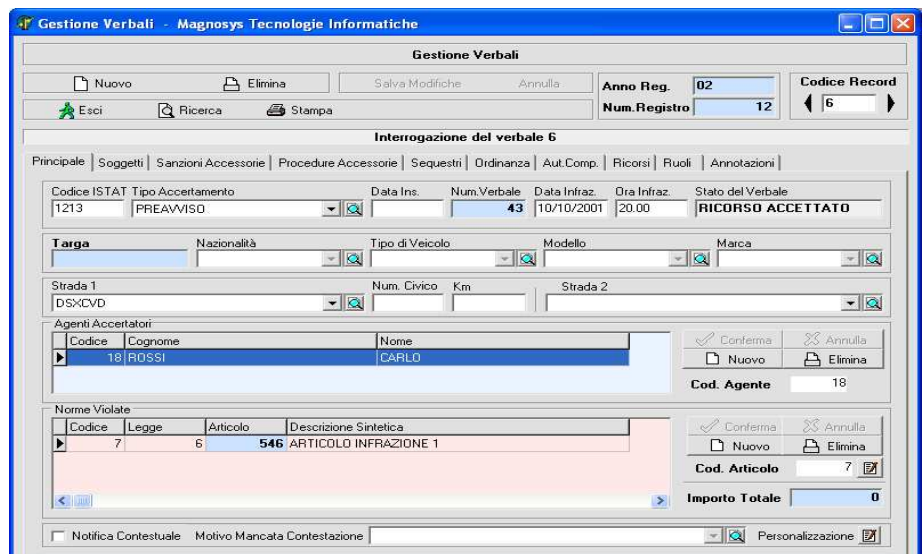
Gestione Verbali - Magnosys Tecnologie Informatiche

Gestione Verbali

Nuovo
Elimina
Salva Modifiche
Annulla
Esci
Ricerca
Stampa

Anno Reg. 02
Num.Registro 12

Codice Record
6

Interrogazione del verbale 6

Principale | Soggetti | Sanzioni Accessorie | Procedure Accessorie | Sequestri | Ordinanza | Aut.Comp. | Ricorsi | Ruoli | Annotazioni

Codice ISTAT 1213
Tipo Accertamento PREAVVISO
Data Ins.
Num.Verbale 43
Data Infraz. 10/10/2001
Ora Infraz. 20.00
Stato del Verbale RICORSO ACCETTATO

Targa
Nazionalità
Tipo di Veicolo
Modello
Marca

Strada 1 DSXCVD
Num. Civico
Km
Strada 2

Agenti Accertatori

| Codice | Cognome | Nome |
|---|---|---|
| 18 | ROSSI | CARLO |

Conferma
Annulla
Nuovo
Elimina
Cod. Agente 18

Norme Violate

| Codice | Legge | Articolo | Descrizione Sintetica |
|---|---|---|---|
| 7 | 6 | 546 | ARTICOLO INFRAZIONE 1 |

Conferma
Annulla
Nuovo
Elimina
Cod. Articolo 7
Importo Totale 0

Notifica Contestuale
Motivo Mancata Contestazione
Personalizzazione